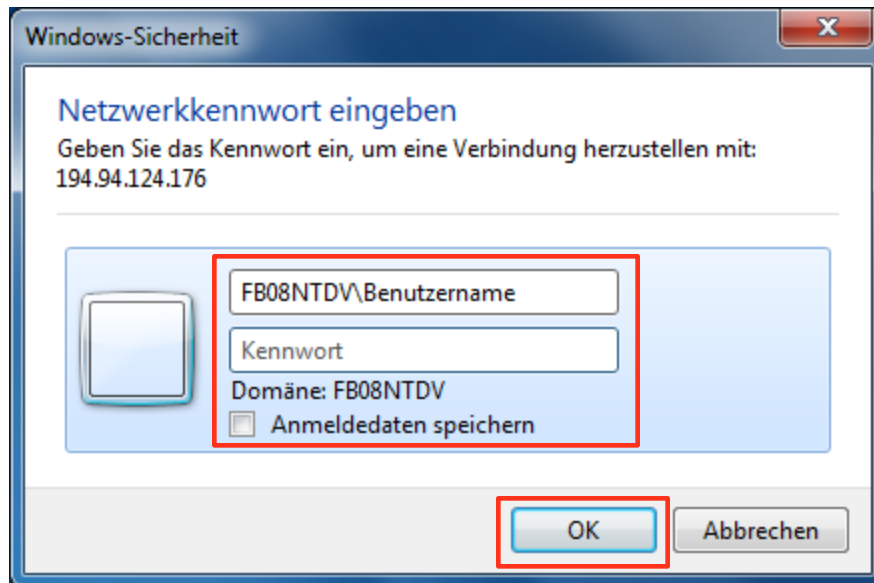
Windows-Sicherheit

Netzwerkkennwort eingeben

Geben Sie das Kennwort ein, um eine Verbindung herzustellen mit: 194.94.124.176

FB08NTDV\Benutzername

Kennwort

Domäne: FB08NTDV

Anmeldedaten speichern

OK

Abbrechen